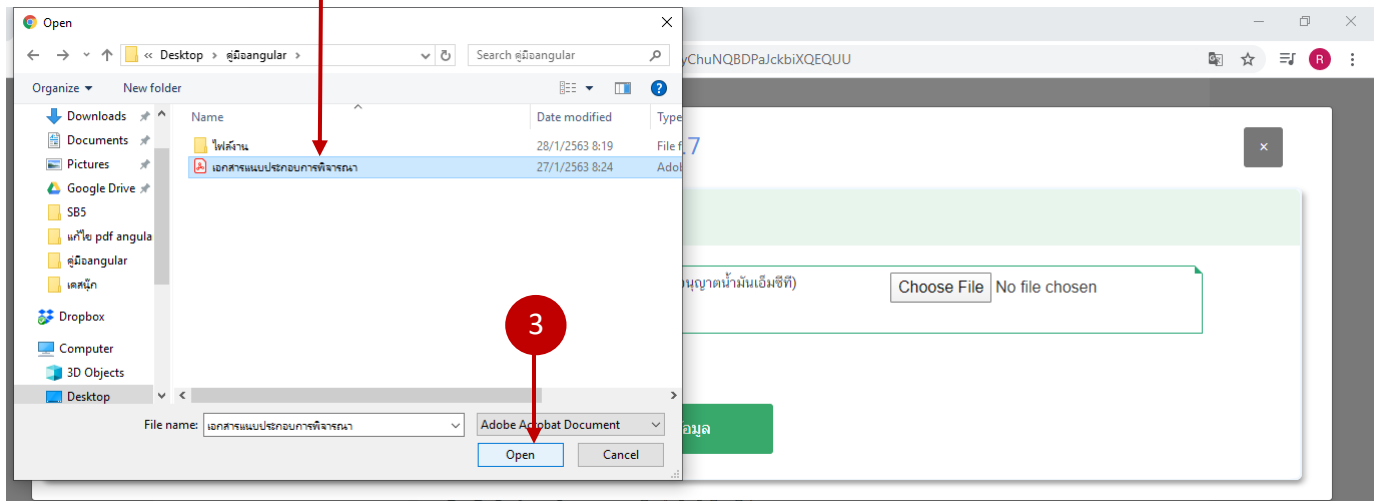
Open

« Desktop › คู่มือangular ›

Search คู่มือangular

Organize ▾ New folder

Downloads
Documents
Pictures
Google Drive
SB5
แก้ไข pdf angula
คู่มือangular
เคสนัก
Dropbox
Computer
3D Objects
Desktop

| Name | Date modified | Type |
|---|---|---|
| ไฟล์งาน | 28/1/2563 8:19 | File f |
| เอกสารแนบประกอบการพิจารณา | 27/1/2563 8:24 | Adob |

File name: เอกสารแนบประกอบการพิจารณา

Adobe Acrobat Document

Open Cancel

yChuNQBDPaJckbiXQEQUU

R

7

×

อนุญาตน้ำมันเอ็มซีที)

Choose File No file chosen

3

อมูล